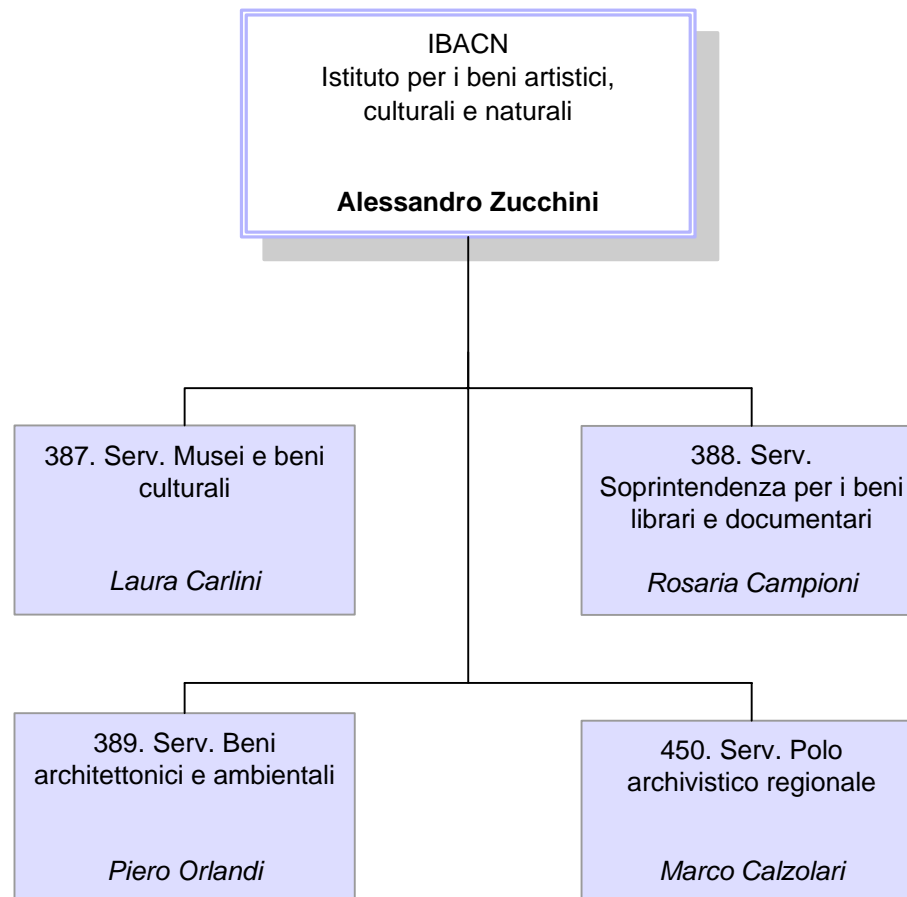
IBACN
Istituto per i beni artistici, culturali e naturali

**Alessandro Zucchini**

387. Serv. Musei e beni culturali

*Laura Carlini*

388. Serv. Soprintendenza per i beni librari e documentari

*Rosaria Campioni*

389. Serv. Beni architettonici e ambientali

*Piero Orlandi*

450. Serv. Polo archivistico regionale

*Marco Calzolari*